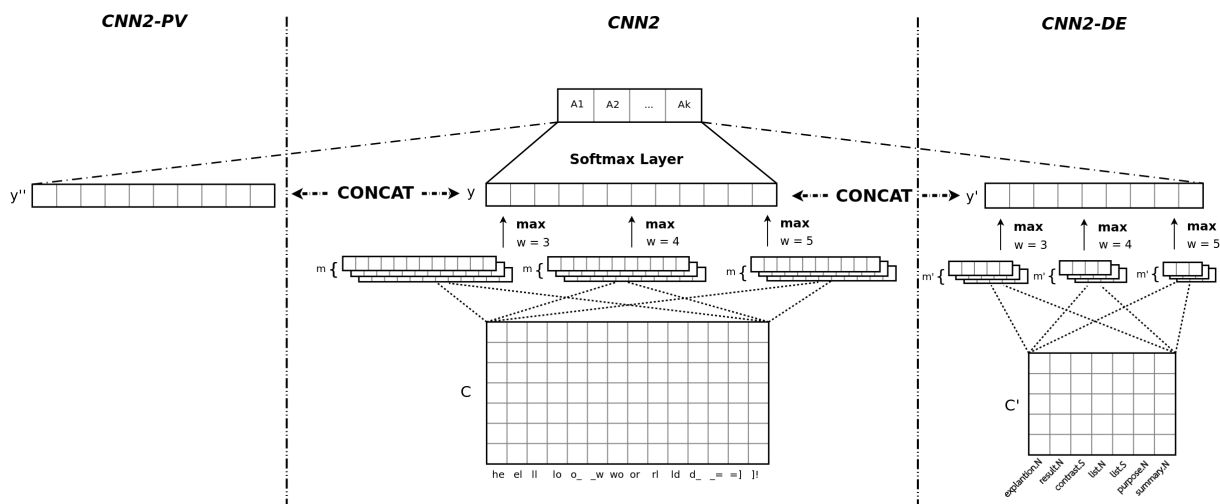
CNN2-PV

CNN2

CNN2-DE

| A1 | A2 | ... | Ak |
|---|---|---|---|

Softmax Layer

y''

CONCAT

y

CONCAT

y'

max
w = 3

max
w = 4

max
w = 5

max
w = 3

max
w = 4

max
w = 5

m {

m {

m {

m' {

m' {

m' {

C

C'

he el ll lo o_ _w wo or rl ld d_ _= =] ]!

explantion.N resultN contrast.S list.N list.S purpose.N summary.N